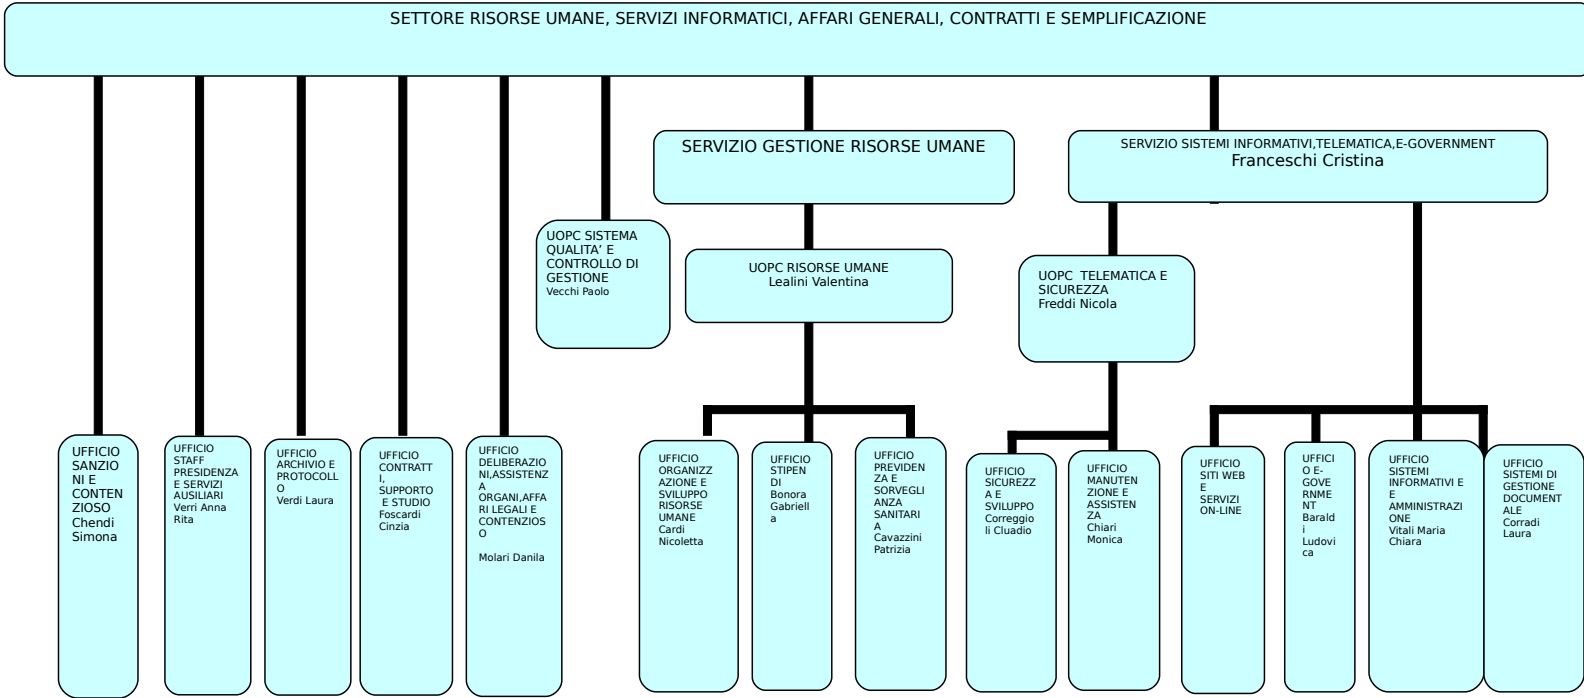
SETTORE RISORSE UMANE, SERVIZI INFORMATICI, AFFARI GENERALI, CONTRATTI E SEMPLIFICAZIONE

SERVIZIO GESTIONE RISORSE UMANE

SERVIZIO SISTEMI INFORMATIVI,TELEMATICA,E-GOVERNMENT
Franceschi Cristina

UOPC SISTEMA QUALITA' E CONTROLLO DI GESTIONE
Vecchi Paolo

UOPC RISORSE UMANE
Lealini Valentina

UOPC TELEMATICA E SICUREZZA
Freddi Nicola

UFFICIO SANZIONI E CONTENZIOSO
Chendi Simona

UFFICIO STAFF PRESIDENZA E SERVIZI AUSILIARI
Verri Anna Rita

UFFICIO ARCHIVIO E PROTOCOLLO
Verdi Laura

UFFICIO CONTRATTI, SUPPORTO E STUDIO
Foscardi Cinzia

UFFICIO DELIBERAZIONI,ASSISTENZA ORGANI,AFFARI LEGALI E CONTENZIOSO
Molari Danila

UFFICIO ORGANIZZAZIONE E SVILUPPO RISORSE UMANE
Cardi Nicoletta

UFFICIO STIPENDI
Bonora Gabriella

UFFICIO PREVIDENZA E SORVEGLIANZA SANITARIA
Cavazzini Patrizia

UFFICIO SICUREZZA E SVILUPPO
Correggioli Cluadio

UFFICIO MANUTENZIONE E ASSISTENZA
Chiari Monica

UFFICIO SITI WEB E SERVIZI ON-LINE

UFFICIO E-GOVERNMENT
Baraldi Ludovica

UFFICIO SISTEMI INFORMATIVI E E AMMINISTRAZIONE
Vitali Maria Chiara

UFFICIO SISTEMI DI GESTIONE DOCUMENTALE
Corradi Laura